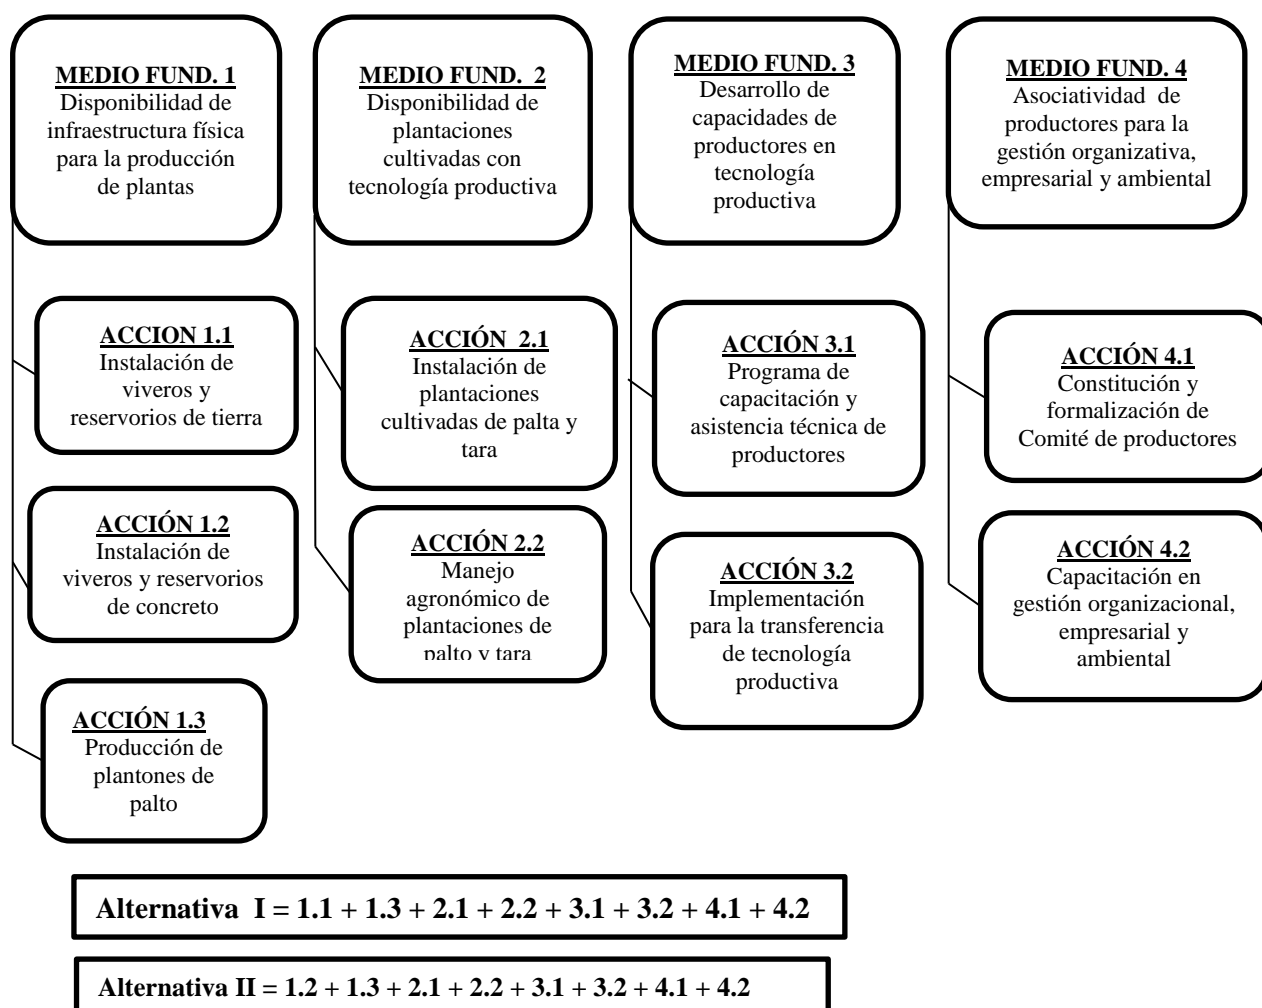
MEDIO FUND. 1
Disponibilidad de infraestructura física para la producción de plantas

MEDIO FUND. 2
Disponibilidad de plantaciones cultivadas con tecnología productiva

MEDIO FUND. 3
Desarrollo de capacidades de productores en tecnología productiva

MEDIO FUND. 4
Asociatividad de productores para la gestión organizativa, empresarial y ambiental

ACCION 1.1
Instalación de viveros y reservorios de tierra

ACCIÓN 1.2
Instalación de viveros y reservorios de concreto

ACCIÓN 1.3
Producción de plantones de palto

ACCIÓN 2.1
Instalación de plantaciones cultivadas de palta y tara

ACCIÓN 2.2
Manejo agronómico de plantaciones de palto y tara

ACCIÓN 3.1
Programa de capacitación y asistencia técnica de productores

ACCIÓN 3.2
Implementación para la transferencia de tecnología productiva

ACCIÓN 4.1
Constitución y formalización de Comité de productores

ACCIÓN 4.2
Capacitación en gestión organizacional, empresarial y ambiental

Alternativa I = 1.1 + 1.3 + 2.1 + 2.2 + 3.1 + 3.2 + 4.1 + 4.2

Alternativa II = 1.2 + 1.3 + 2.1 + 2.2 + 3.1 + 3.2 + 4.1 + 4.2